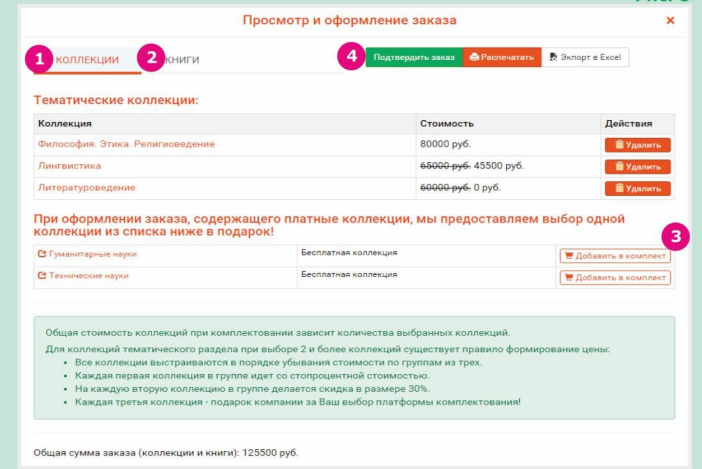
Просмотр и оформление заказа

×

1 КОЛЛЕКЦИИ 2 КНИГИ

4 Подтвердить заказ Распечатать Экспорт в Excel

Тематические коллекции:

| Коллекция | Стоимость | Действия |
|---|---|---|
| Философия. Этика. Религиоведение | 80000 руб. | Удалить |
| Лингвистика | ~~65000 руб.~~ 45500 руб. | Удалить |
| Литературоведение | ~~60000 руб.~~ 0 руб. | Удалить |

При оформлении заказа, содержащего платные коллекции, мы предоставляем выбор одной коллекции из списка ниже в подарок!

3

| | | |
|---|---|---|
| Гуманитарные науки | Бесплатная коллекция | Добавить в комплект |
| Технические науки | Бесплатная коллекция | Добавить в комплект |

Общая стоимость коллекций при комплектовании зависит количества выбранных коллекций.

Для коллекций тематического раздела при выборе 2 и более коллекций существует правило формирования цены:
• Все коллекции выстраиваются в порядке убывания стоимости по группам из трех.
• Каждая первая коллекция в группе идет со стопроцентной стоимостью.
• На каждую вторую коллекцию в группе делается скидка в размере 30%.
• Каждая третья коллекция - подарок компании за Ваш выбор платформы комплектования!

Общая сумма заказа (коллекции и книги): 125500 руб.